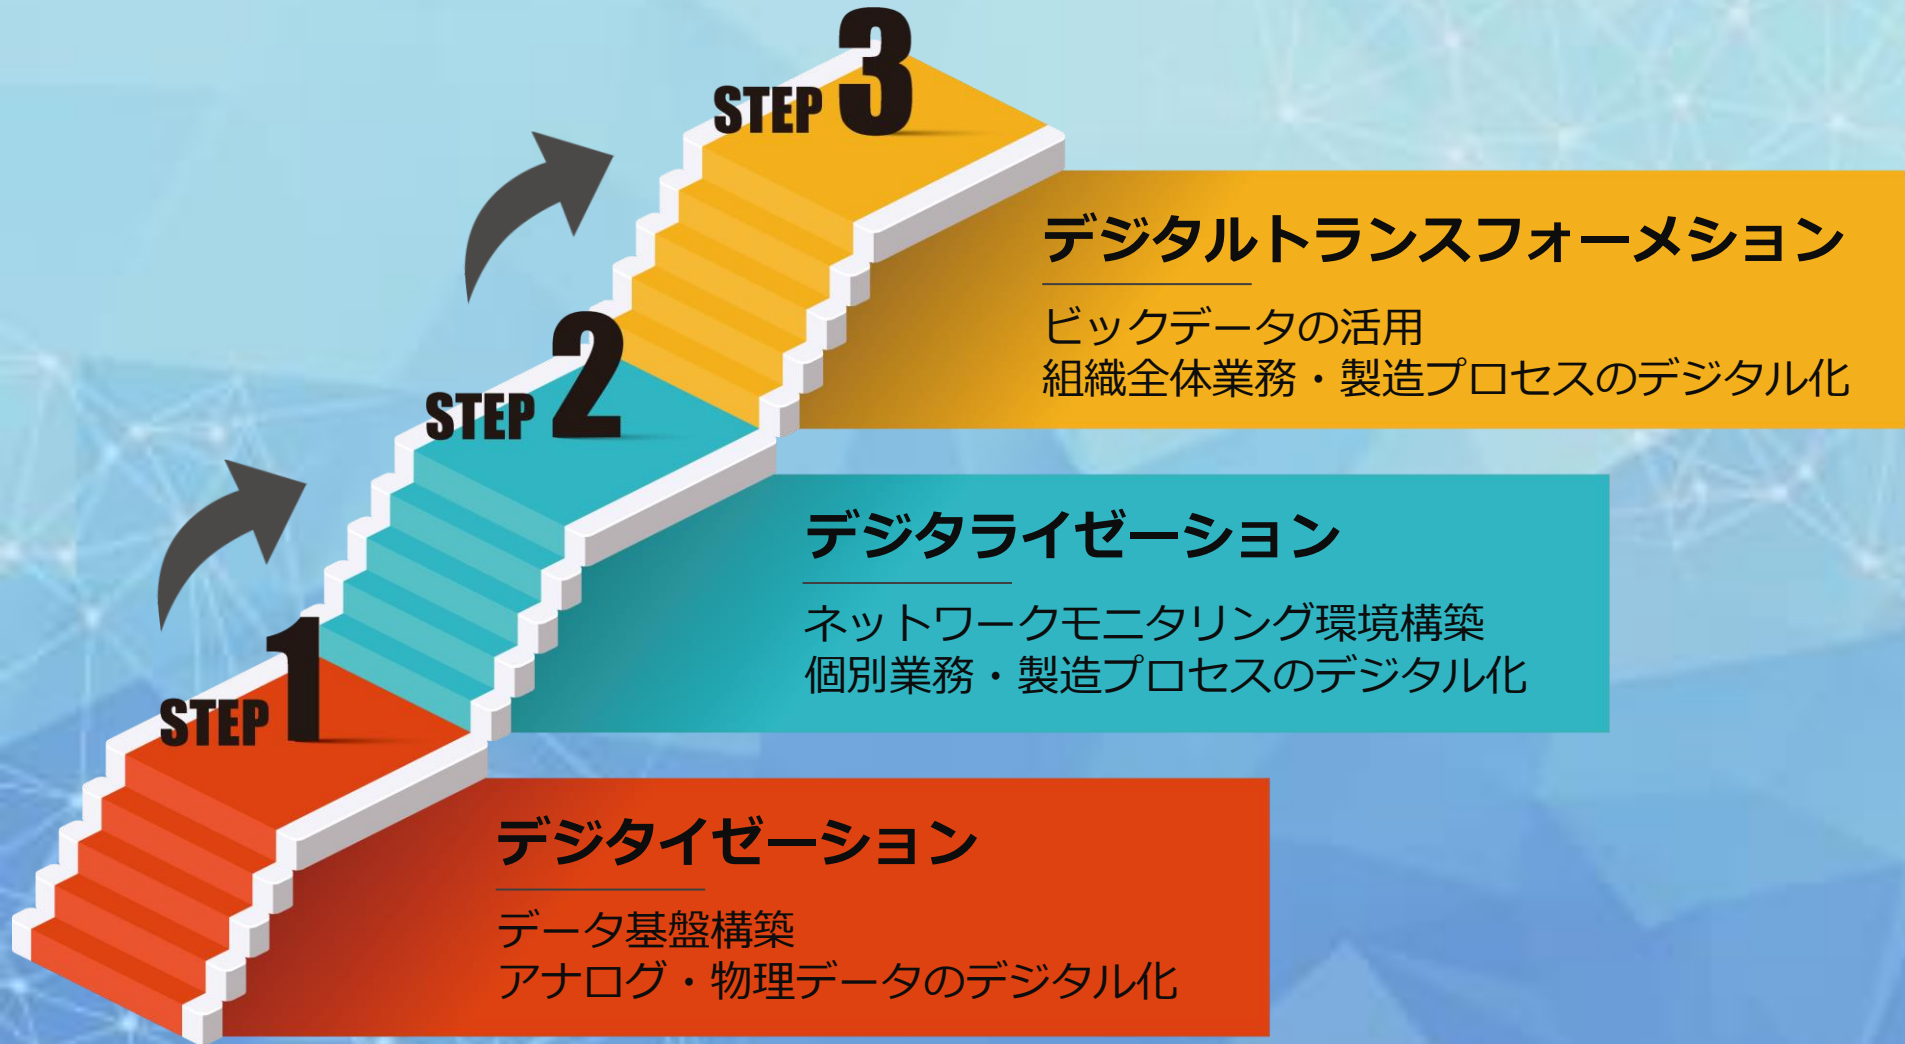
STEP 3

デジタルトランスフォーメション

ビックデータの活用
組織全体業務・製造プロセスのデジタル化

STEP 2

デジタライゼーション

ネットワークモニタリング環境構築
個別業務・製造プロセスのデジタル化

STEP 1

デジタイゼーション

データ基盤構築
アナログ・物理データのデジタル化